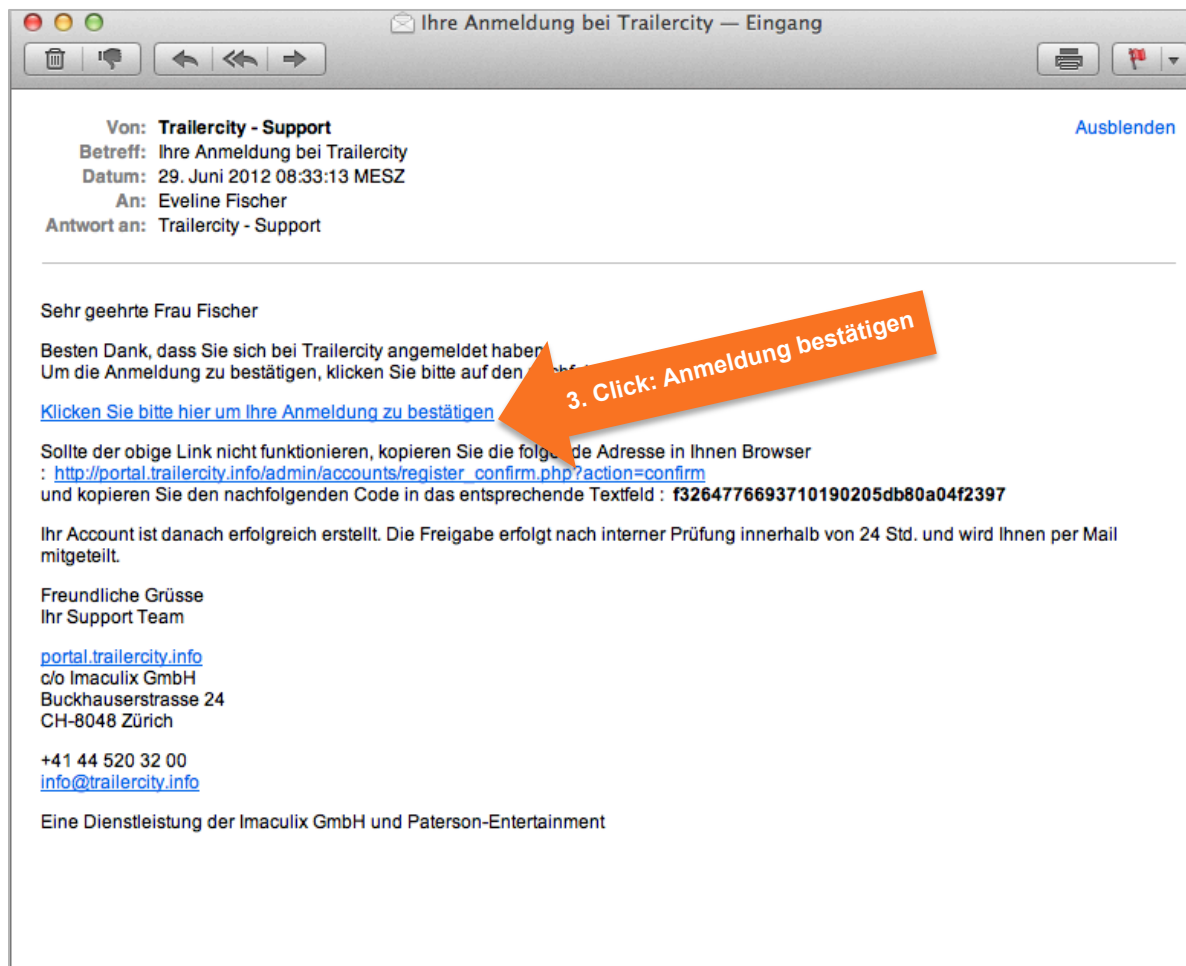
Ihre Anmeldung bei Trailercity — Eingang

Von: Trailercity - Support
Betreff: Ihre Anmeldung bei Trailercity
Datum: 29. Juni 2012 08:33:13 MESZ
An: Eveline Fischer
Antwort an: Trailercity - Support

Ausblenden

Sehr geehrte Frau Fischer

Besten Dank, dass Sie sich bei Trailercity angemeldet haben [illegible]
Um die Anmeldung zu bestätigen, klicken Sie bitte auf den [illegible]

3. Click: Anmeldung bestätigen

Klicken Sie bitte hier um Ihre Anmeldung zu bestätigen

Sollte der obige Link nicht funktionieren, kopieren Sie die folg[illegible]de Adresse in Ihnen Browser
: http://portal.trailercity.info/admin/accounts/register_confirm.php?action=confirm
und kopieren Sie den nachfolgenden Code in das entsprechende Textfeld : f326477669371019020​5db80a04f2397

Ihr Account ist danach erfolgreich erstellt. Die Freigabe erfolgt nach interner Prüfung innerhalb von 24 Std. und wird Ihnen per Mail mitgeteilt.

Freundliche Grüsse
Ihr Support Team

portal.trailercity.info
c/o Imaculix GmbH
Buckhauserstrasse 24
CH-8048 Zürich

+41 44 520 32 00
info@trailercity.info

Eine Dienstleistung der Imaculix GmbH und Paterson-Entertainment